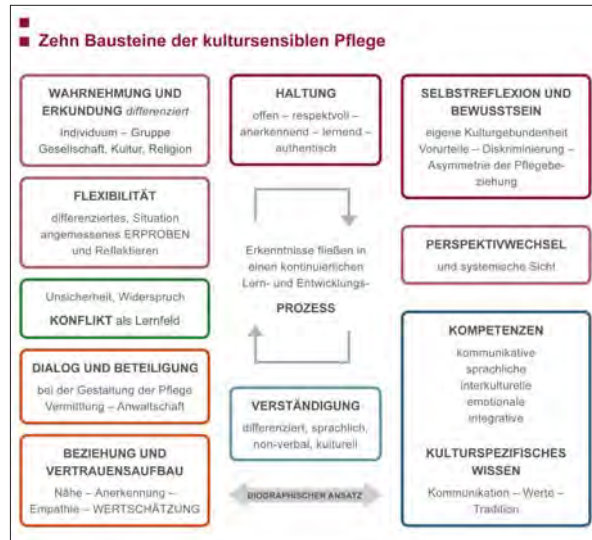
Zehn Bausteine der kultursensiblen Pflege

WAHRNEHMUNG UND ERKUNDUNG differenziert
Individuum – Gruppe
Gesellschaft, Kultur, Religion

HALTUNG
offen – respektvoll – anerkennend – lernend – authentisch

SELBSTREFLEXION UND BEWUSSTSEIN
eigene Kulturgebundenheit
Vorurteile – Diskriminierung – Asymmetrie der Pflegebeziehung

FLEXIBILITÄT
differenziertes, Situation angemessenes ERPROBEN und Reflektieren

Erkenntnisse fließen in einen kontinuierlichen Lern- und Entwicklungs-
PROZESS

PERSPEKTIVWECHSEL
und systemische Sicht

Unsicherheit, Widerspruch
KONFLIKT als Lernfeld

KOMPETENZEN
kommunikative
sprachliche
interkulturelle
emotionale
integrative

DIALOG UND BETEILIGUNG
bei der Gestaltung der Pflege
Vermittlung – Anwaltschaft

VERSTÄNDIGUNG
differenziert, sprachlich, non-verbal, kulturell

KULTURSPEZIFISCHES WISSEN
Kommunikation – Werte – Tradition

BEZIEHUNG UND VERTRAUENSAUFBAU
Nähe – Anerkennung – Empathie – WERTSCHÄTZUNG

BIOGRAPHISCHER ANSATZ